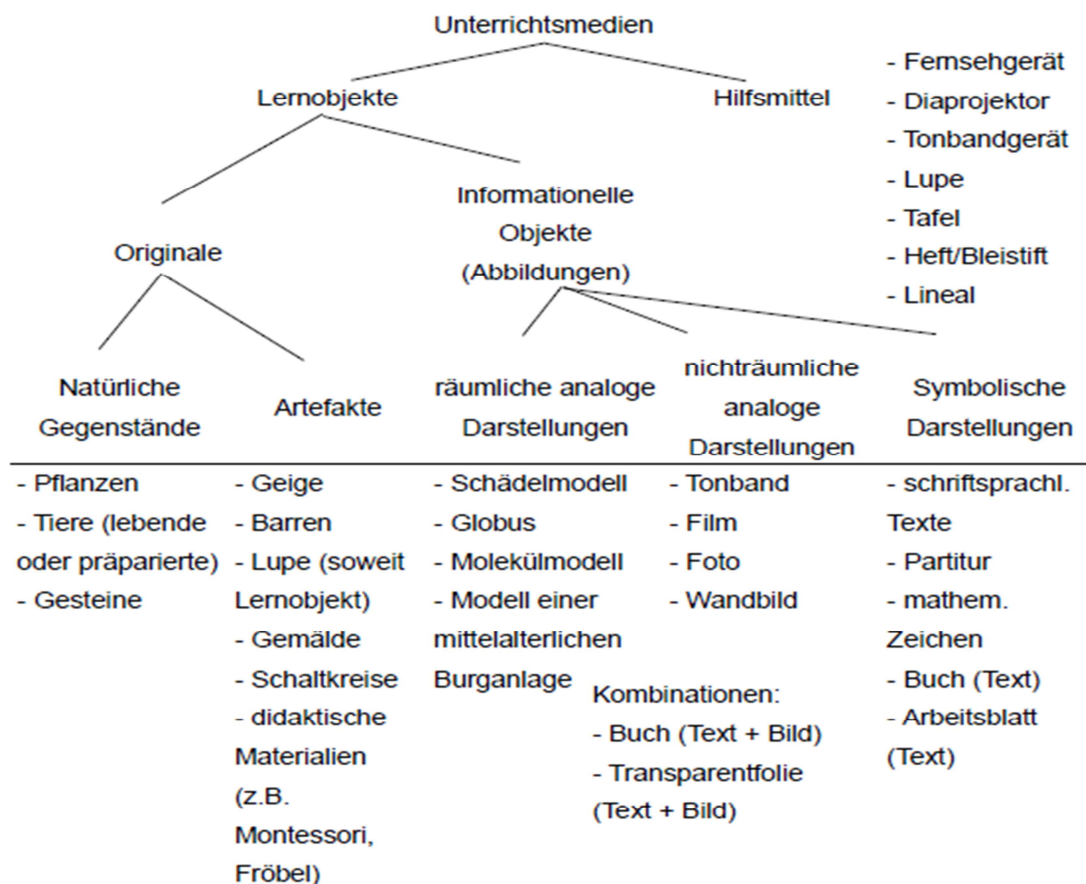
Unterrichtsmedien

Lernobjekte

Hilfsmittel

- Fernsehgerät
- Diaprojektor
- Tonbandgerät
- Lupe
- Tafel
- Heft/Bleistift
- Lineal

Originale

Informationelle Objekte (Abbildungen)

Natürliche Gegenstände

Artefakte

räumliche analoge Darstellungen

nichträumliche analoge Darstellungen

Symbolische Darstellungen

- Pflanzen
- Tiere (lebende oder präparierte)
- Gesteine

- Geige
- Barren
- Lupe (soweit Lernobjekt)
- Gemälde
- Schaltkreise
- didaktische Materialien (z.B. Montessori, Fröbel)

- Schädelmodell
- Globus
- Molekülmodell
- Modell einer mittelalterlichen Burganlage

- Tonband
- Film
- Foto
- Wandbild

- schriftsprachl. Texte
- Partitur
- mathem. Zeichen
- Buch (Text)
- Arbeitsblatt (Text)

Kombinationen:
- Buch (Text + Bild)
- Transparentfolie (Text + Bild)